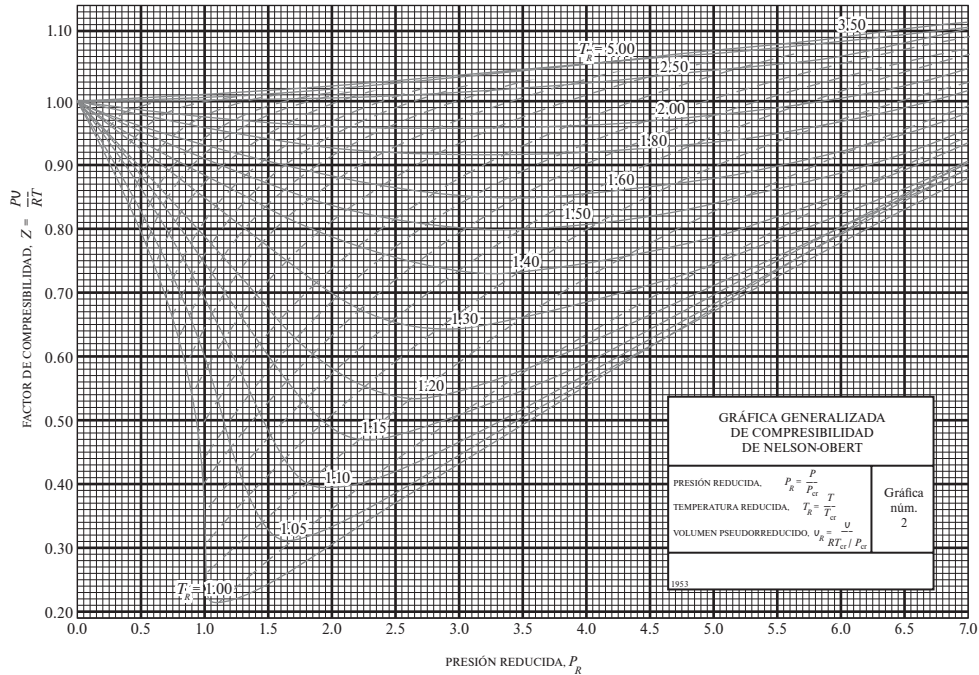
FACTOR DE COMPRESIBILIDAD, $Z = \frac{Pv}{RT}$

1.10
1.00
0.90
0.80
0.70
0.60
0.50
0.40
0.30
0.20

$T_R = 5.00$
3.50
2.50
2.00
1.80
1.60
1.50
1.40
1.30
1.20
1.15
1.10
1.05
$T_R = 1.00$

GRÁFICA GENERALIZADA DE COMPRESIBILIDAD DE NELSON-OBERT

PRESIÓN REDUCIDA, $P_R = \frac{P}{P_{cr}}$

TEMPERATURA REDUCIDA, $T_R = \frac{T}{T_{cr}}$

VOLUMEN PSEUDORREDUCIDO, $v_R = \frac{v}{RT_{cr}/P_{cr}}$

Gráfica núm. 2

1953

0.0
0.5
1.0
1.5
2.0
2.5
3.0
3.5
4.0
4.5
5.0
5.5
6.0
6.5
7.0

PRESIÓN REDUCIDA, $P_R$